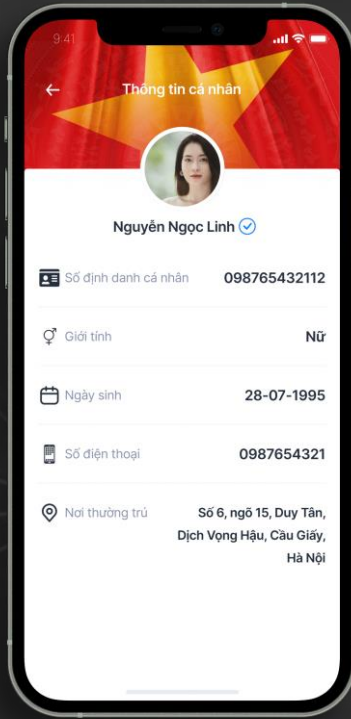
9:41

Thông tin cá nhân

Nguyễn Ngọc Linh

Số định danh cá nhân 098765432112

Giới tính Nữ

Ngày sinh 28-07-1995

Số điện thoại 0987654321

Nơi thường trú Số 6, ngõ 15, Duy Tân, Dịch Vọng Hậu, Cầu Giấy, Hà Nội